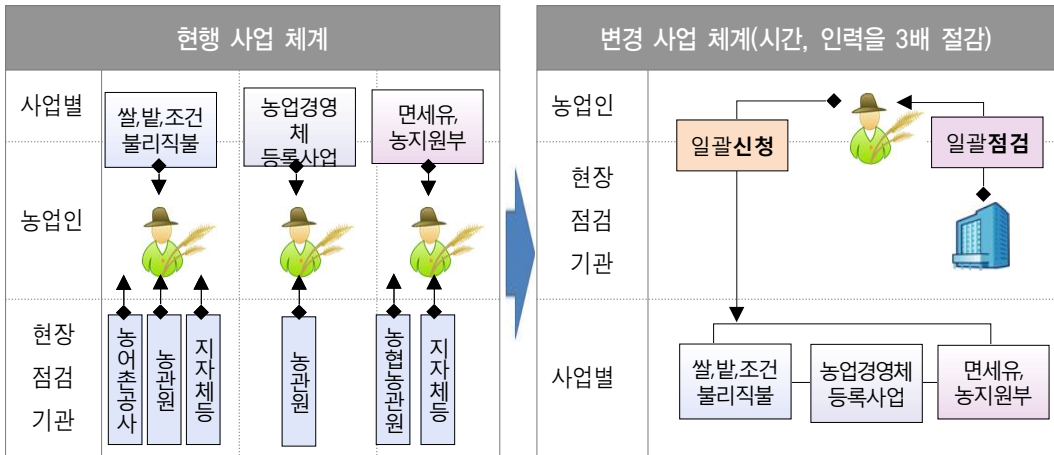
현행 사업 체계

사업별

쌀,밭,조건 불리직불

농업경영체 등록사업

면세유, 농지원부

농업인

현장 점검 기관

농어촌공사

농관원

지자체등

농관원

농협농관원

지자체등

변경 사업 체계(시간, 인력을 3배 절감)

농업인

일괄신청

일괄점검

현장 점검 기관

사업별

쌀,밭,조건 불리직불

농업경영체 등록사업

면세유, 농지원부